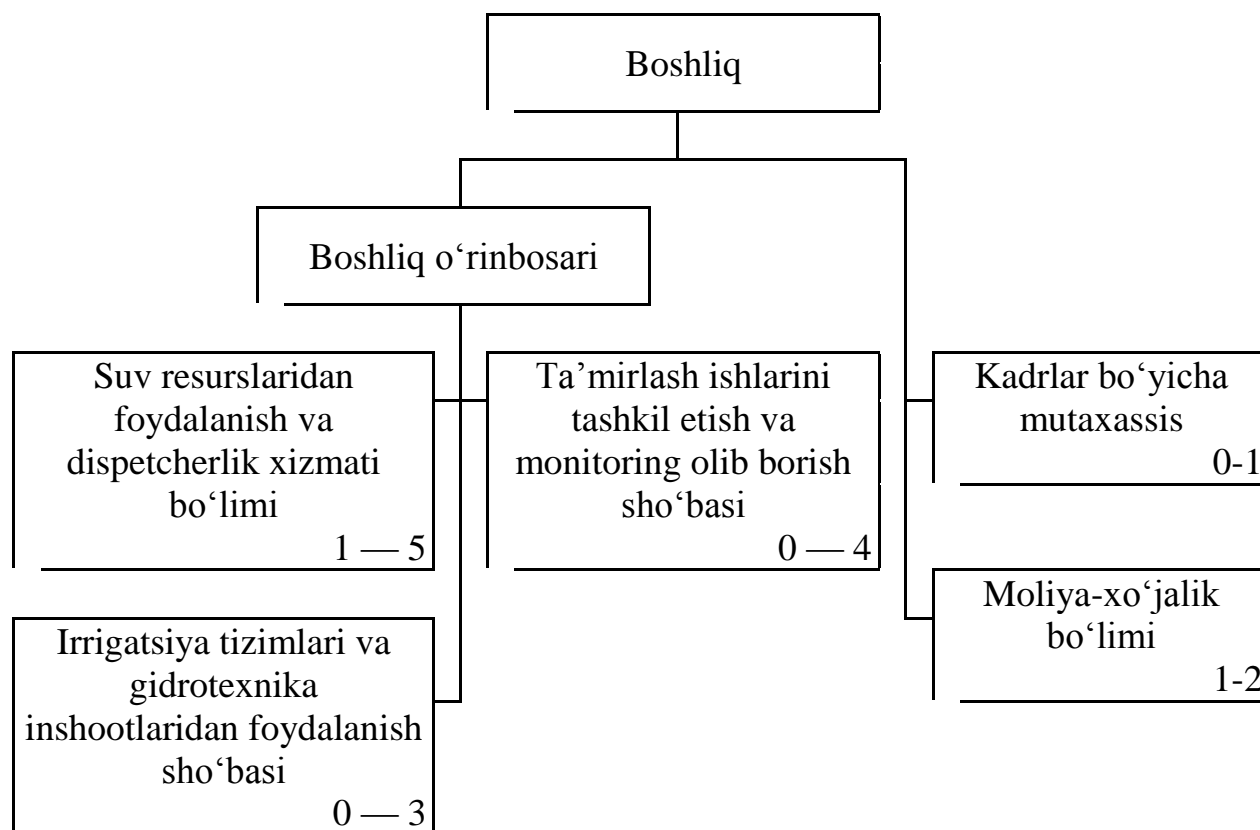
Boshliq

Boshliq o‘rinbosari

Suv resurslaridan foydalanish va dispetcherlik xizmati bo‘limi
1 — 5

Ta’mirlash ishlarini tashkil etish va monitoring olib borish sho‘basi
0 — 4

Kadrlar bo‘yicha mutaxassis
0-1

Moliya-xo‘jalik bo‘limi
1-2

Irrigatsiya tizimlari va gidrotexnika inshootlaridan foydalanish sho‘basi
0 — 3